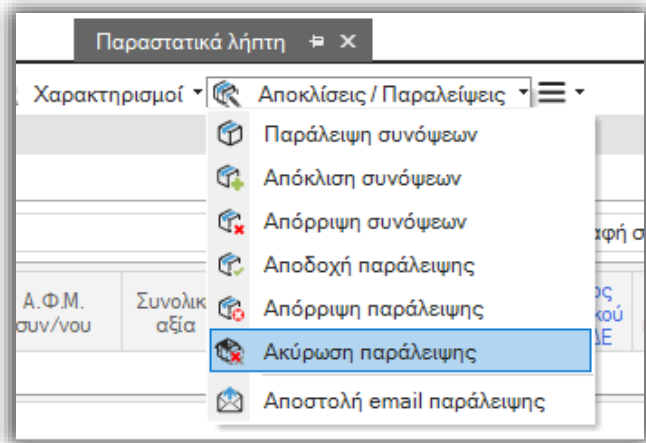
Παραστατικά λήπτη

Χαρακτηρισμοί

Αποκλίσεις / Παραλείψεις

Παράλειψη συνόψεων

Απόκλιση συνόψεων

Απόρριψη συνόψεων

Αποδοχή παράλειψης

Απόρριψη παράλειψης

Ακύρωση παράλειψης

Αποστολή email παράλειψης

αφή σ

Α.Φ.Μ. συν/νου

Συνολικ αξία

ς κού ΔΕ